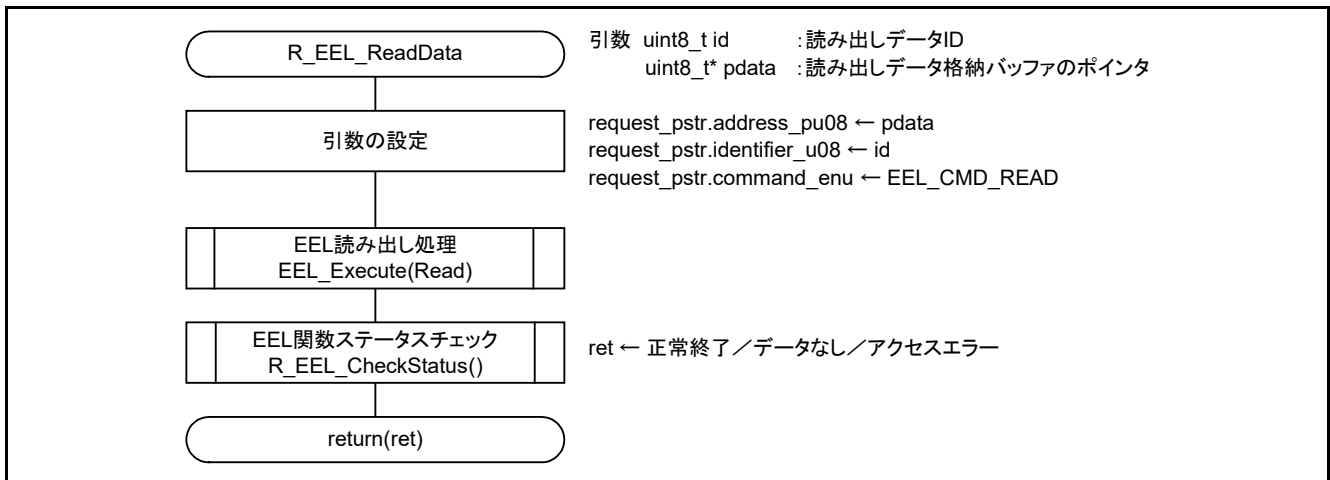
R_EEL_ReadData

引数 uint8_t id :読み出しデータID
uint8_t* pdata :読み出しデータ格納バッファのポインタ

引数の設定

request_pstr.address_pu08 ← pdata
request_pstr.identifier_u08 ← id
request_pstr.command_enu ← EEL_CMD_READ

EEL読み出し処理
EEL_Execute(Read)

EEL関数ステータスチェック
R_EEL_CheckStatus()

ret ← 正常終了／データなし／アクセスエラー

return(ret)